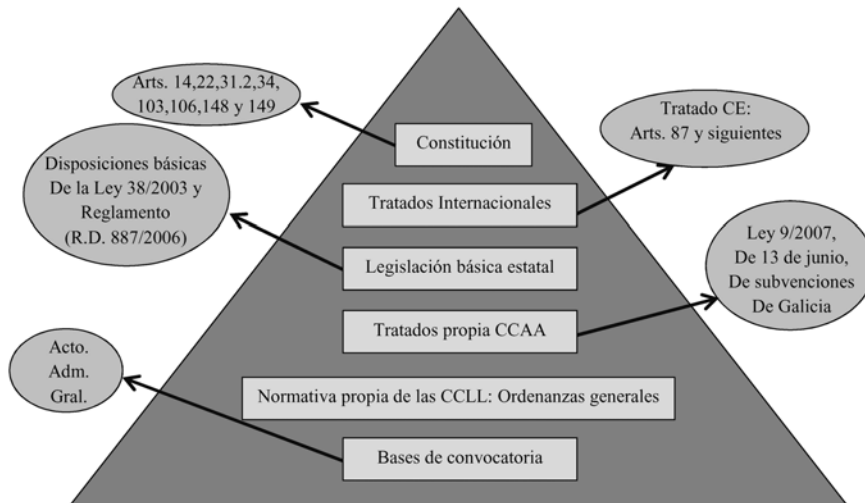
Arts. 14,22,31.2,34, 103,106,148 y 149

Constitución

Tratado CE: Arts. 87 y siguientes

Disposiciones básicas De la Ley 38/2003 y Reglamento (R.D. 887/2006)

Tratados Internacionales

Legislación básica estatal

Ley 9/2007, De 13 de junio, De subvenciones De Galicia

Tratados propia CCAA

Acto. Adm. Gral.

Normativa propia de las CCLL: Ordenanzas generales

Bases de convocatoria